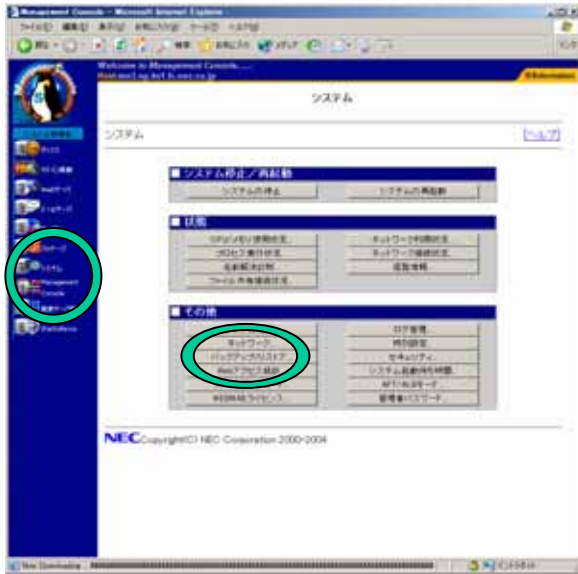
Management Console - Microsoft Internet Explorer

ファイル(F) 編集(E) 表示(V) お気に入り(A) ツール(T) ヘルプ(H)

戻る 検索 お気に入り メディア

Welcome to Management Console
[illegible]

Information

システム

システム

[ヘルプ]

■ システム停止／再起動

システムの停止

システムの再起動

■ 状態

CPU/メモリ使用状況

ネットワーク利用状況

プロセス実行状況

ネットワーク接続状況

最新起動時刻

ファイル共有接続状況

ハードウェア情報

■ その他

ネットワーク

バックアップ/リストア

Webアクセス制御

WEBMAILライセンス

ログ管理

時刻設定

セキュリティ

システム起動時処理

APT/RAIDモード

管理者パスワード

Management Console

NEC Copyright(C) NEC Corporation 2000-2004

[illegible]